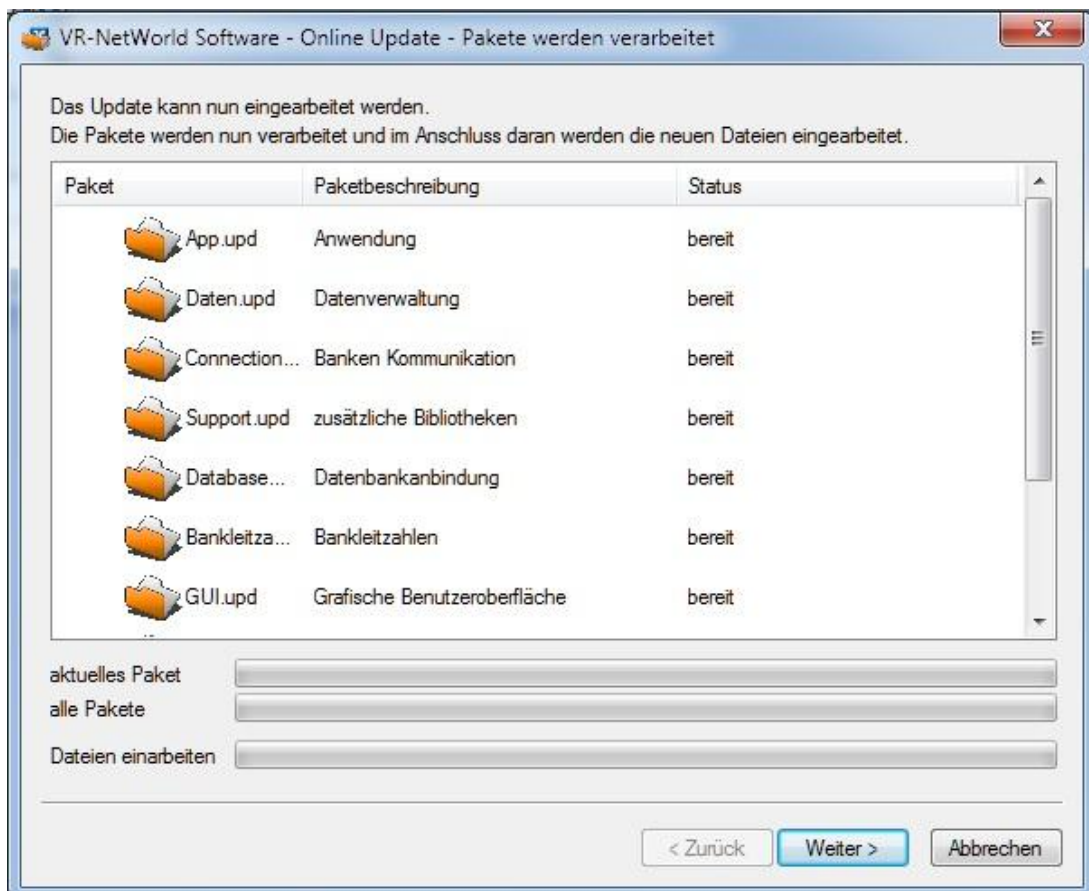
VR-NetWorld Software - Online Update - Pakete werden verarbeitet

Das Update kann nun eingearbeitet werden.
Die Pakete werden nun verarbeitet und im Anschluss daran werden die neuen Dateien eingearbeitet.

| Paket | Paketbeschreibung | Status |
|---|---|---|
| App.upd | Anwendung | bereit |
| Daten.upd | Datenverwaltung | bereit |
| Connection... | Banken Kommunikation | bereit |
| Support.upd | zusätzliche Bibliotheken | bereit |
| Database... | Datenbankanbindung | bereit |
| Bankleitza... | Bankleitzahlen | bereit |
| GUI.upd | Grafische Benutzeroberfläche | bereit |

aktuelles Paket
alle Pakete
Dateien einarbeiten

< Zurück
Weiter >
Abbrechen